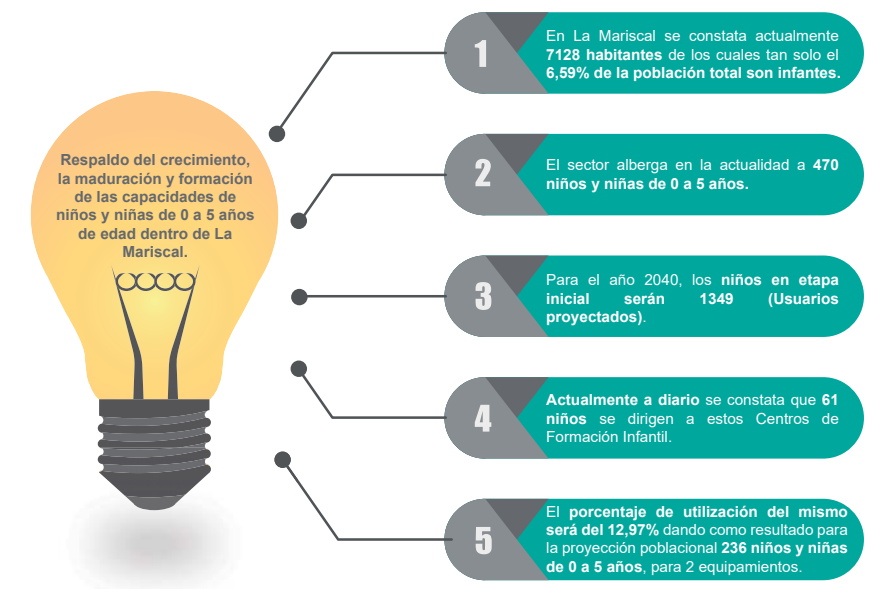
Respaldo del crecimiento, la maduración y formación de las capacidades de niños y niñas de 0 a 5 años de edad dentro de La Mariscal.

1

En La Mariscal se constata actualmente 7128 habitantes de los cuales tan solo el 6,59% de la población total son infantes.

2

El sector alberga en la actualidad a 470 niños y niñas de 0 a 5 años.

3

Para el año 2040, los niños en etapa inicial serán 1349 (Usuarios proyectados).

4

Actualmente a diario se constata que 61 niños se dirigen a estos Centros de Formación Infantil.

5

El porcentaje de utilización del mismo será del 12,97% dando como resultado para la proyección poblacional 236 niños y niñas de 0 a 5 años, para 2 equipamientos.